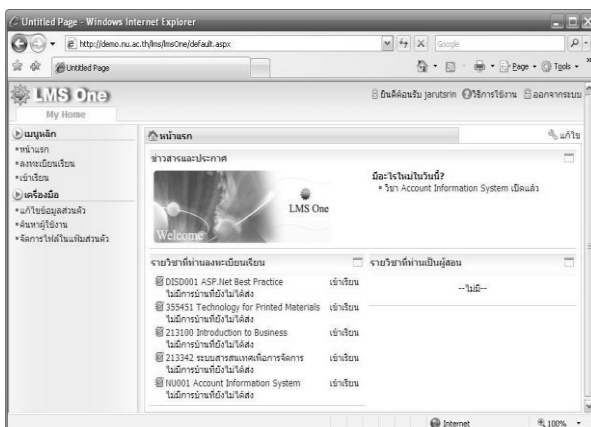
Untitled Page - Windows Internet Explorer

http://demo.nu.ac.th/lms/lmsOne/default.aspx

Google

Untitled Page

Page · Tools ·

LMS One

My Home

ยินดีต้อนรับ jarutsrin วิธีการใช้งาน ออกจากระบบ

เมนูหลัก
•หน้าแรก
•ลงทะเบียนเรียน
•เข้าเรียน

เครื่องมือ
•แก้ไขข้อมูลส่วนตัว
•ค้นหาผู้ใช้งาน
•จัดการไฟล์ในแฟ้มส่วนตัว

หน้าแรก

แก้ไข

ข่าวสารและประกาศ

LMS One

Welcome

มีอะไรใหม่ในวันนี้?
• วิชา Account Information System เปิดแล้ว

รายวิชาที่ท่านลงทะเบียนเรียน

DISD001 ASP.Net Best Practice เข้าเรียน
ไม่มีการบ้านที่ยังไม่ได้ส่ง

355451 Technology for Printed Materials เข้าเรียน
ไม่มีการบ้านที่ยังไม่ได้ส่ง

213100 Introduction to Business เข้าเรียน
ไม่มีการบ้านที่ยังไม่ได้ส่ง

213342 ระบบสารสนเทศเพื่อการจัดการ เข้าเรียน
ไม่มีการบ้านที่ยังไม่ได้ส่ง

NU001 Account Information System เข้าเรียน
ไม่มีการบ้านที่ยังไม่ได้ส่ง

รายวิชาที่ท่านเป็นผู้สอน

--ไม่มี--

Internet

100%